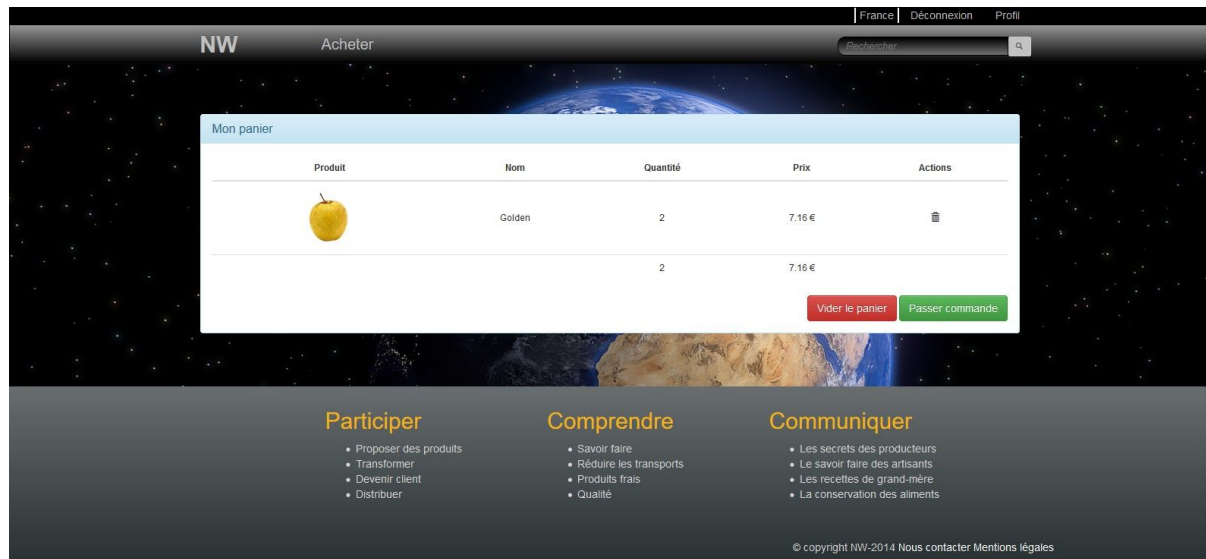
| France | Déconnexion Profil

NW Acheter

Rechercher

Mon panier

| Produit | Nom | Quantité | Prix | Actions |
|---|---|---|---|---|
| | Golden | 2 | 7.16 € | |
| | | 2 | 7.16 € | |

Vider le panier Passer commande

Participer
• Proposer des produits
• Transformer
• Devenir client
• Distribuer

Comprendre
• Savoir faire
• Réduire les transports
• Produits frais
• Qualité

Communiquer
• Les secrets des producteurs
• Le savoir faire des artisants
• Les recettes de grand-mère
• La conservation des aliments

© copyright NW-2014 Nous contacter Mentions légales